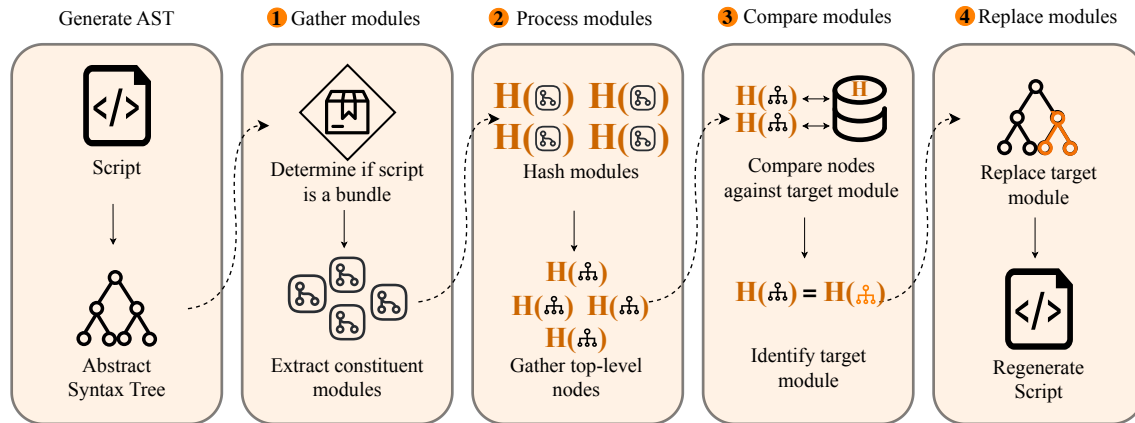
Generate AST

Script

Abstract Syntax Tree

1 Gather modules

Determine if script is a bundle

Extract constituent modules

2 Process modules

H( ) H( )
H( ) H( )

Hash modules

H( )
H( ) H( )
H( )

Gather top-level nodes

3 Compare modules

H( )
H( )

H

Compare nodes against target module

H( ) = H( )

Identify target module

4 Replace modules

Replace target module

Regenerate Script